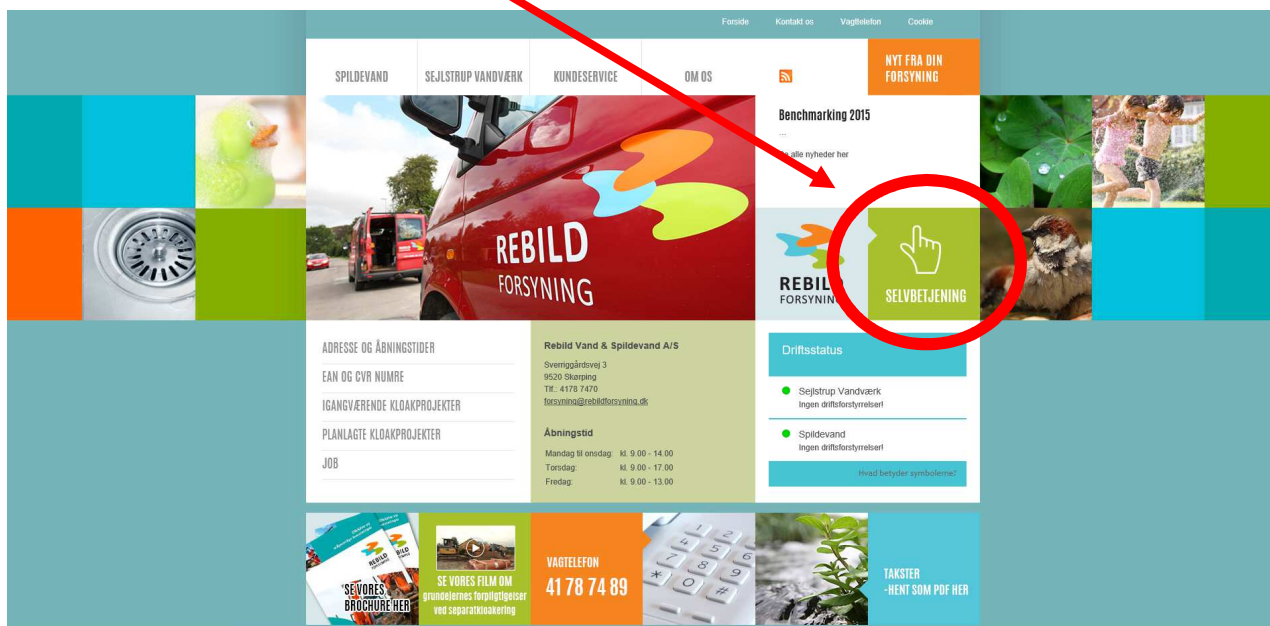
Forside Kontakt os Vagttelefon Cookie

SPILDEVAND SEJLSTRUP VANDVÆRK KUNDESERVICE OM OS

NYT FRA DIN FORSYNING

Benchmarking 2015

...

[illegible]e alle nyheder her

REBILD FORSYNING

REBILD FORSYNING

SELVBETJENING

ADRESSE OG ÅBNINGSTIDER
EAN OG CVR NUMRE
IGANGVÆRENDE KLOAKPROJEKTER
PLANLAGTE KLOAKPROJEKTER
JOB

Rebild Vand & Spildevand A/S
Sverriggårdsvej 3
9520 Skørping
Tlf.: 4178 7470
forsyning@rebildforsyning.dk

Åbningstid

| Mandag til onsdag: | kl. 9.00 - 14.00 |
|---|---|
| Torsdag: | kl. 9.00 - 17.00 |
| Fredag: | kl. 9.00 - 13.00 |

Driftsstatus

Sejlstrup Vandværk
Ingen driftsforstyrrelser!

Spildevand
Ingen driftsforstyrrelser!

Hvad betyder symbolerne?

SE VORES BROCHURE HER

SE VORES FILM OM grundejernes forpligtigelser ved separatkloakering

VAGTELEFON
41 78 74 89

TAKSTER
-HENT SOM PDF HER